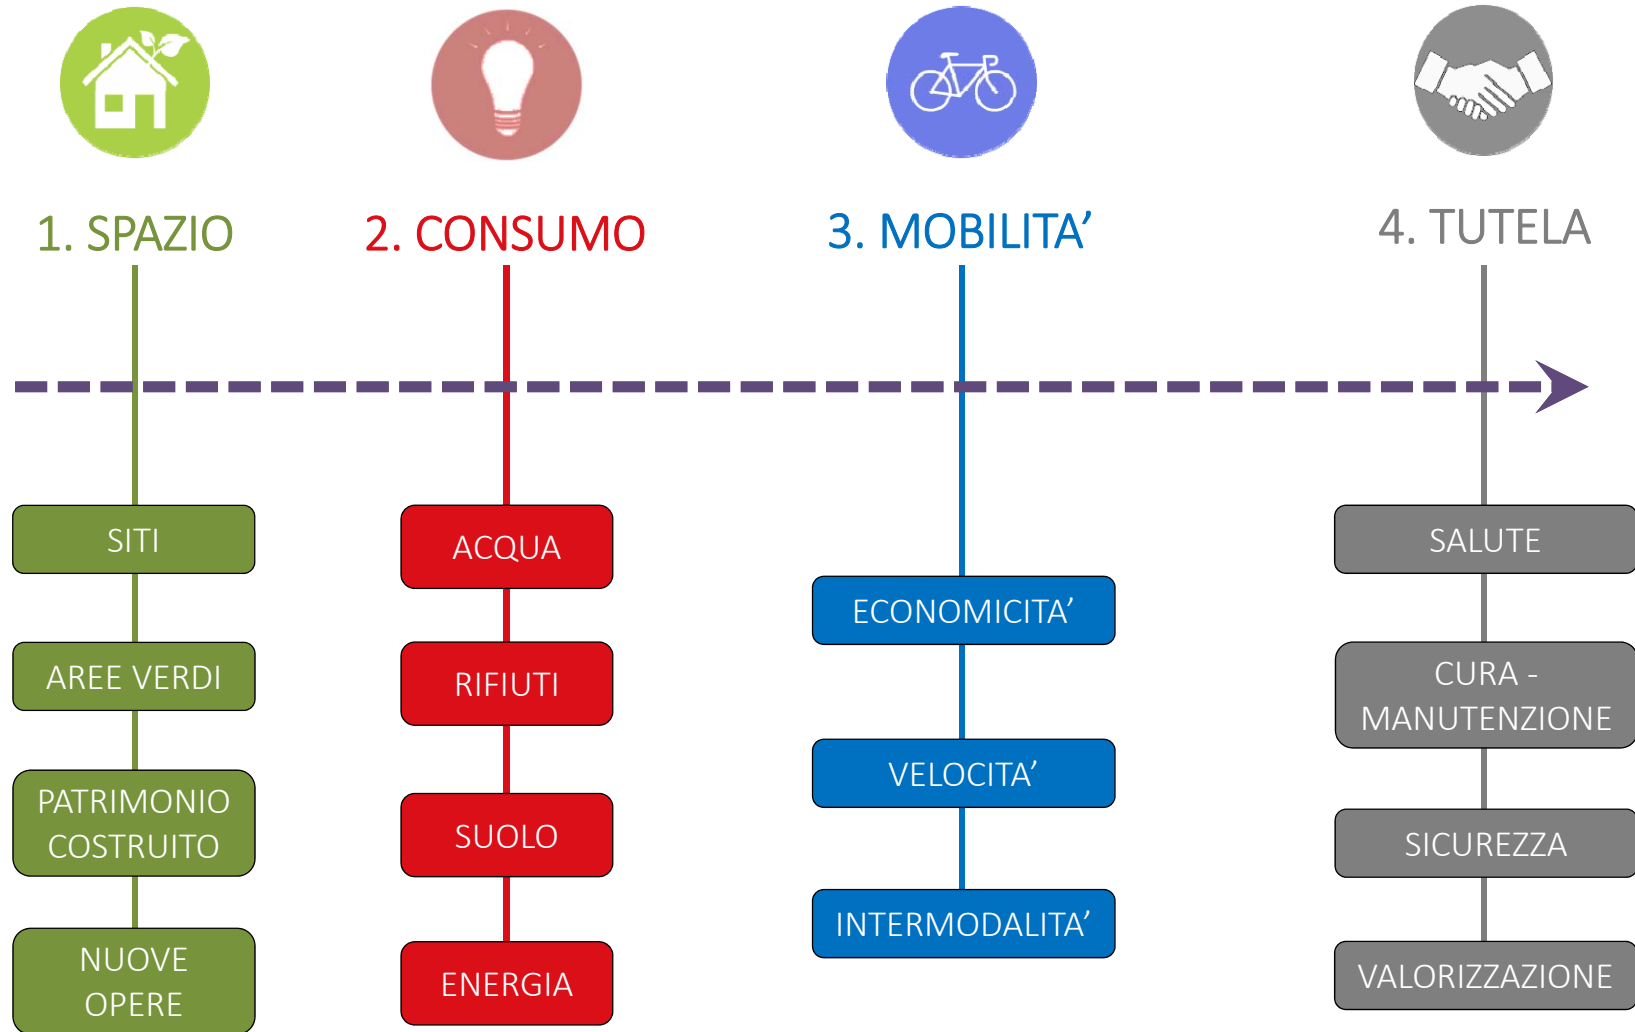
1. SPAZIO

SITI

AREE VERDI

PATRIMONIO COSTRUITO

NUOVE OPERE

2. CONSUMO

ACQUA

RIFIUTI

SUOLO

ENERGIA

3. MOBILITA’

ECONOMICITA’

VELOCITA’

INTERMODALITA’

4. TUTELA

SALUTE

CURA - MANUTENZIONE

SICUREZZA

VALORIZZAZIONE